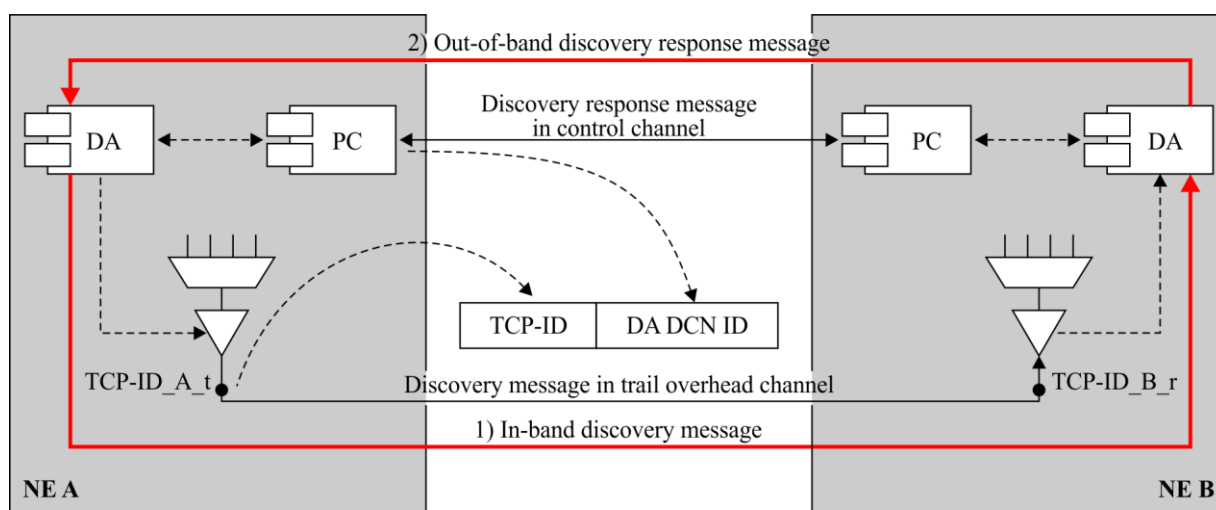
2) Out-of-band discovery response message

DA

PC

Discovery response message in control channel

PC

DA

TCP-ID

DA DCN ID

TCP-ID_A_t

Discovery message in trail overhead channel

TCP-ID_B_r

1) In-band discovery message

NE A

NE B